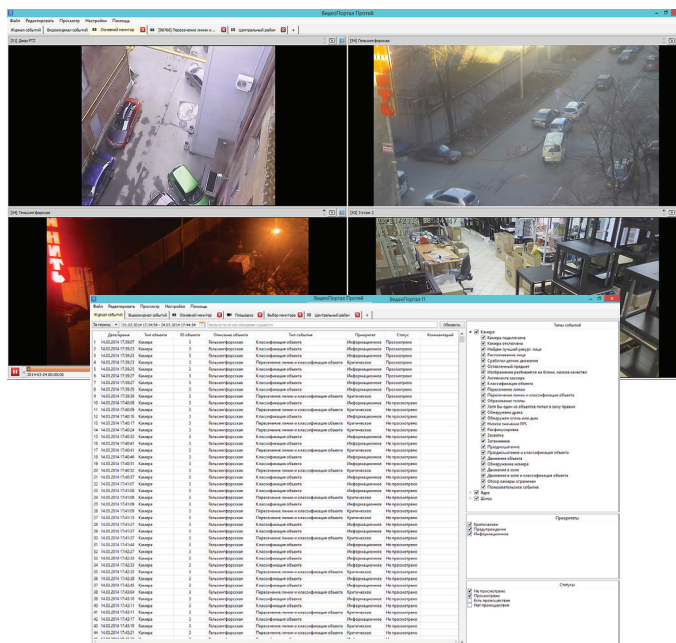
ВидеоПортал Протей

Файл Редактировать Просмотр Настройки Помощь

Журнал событий Видеонаблюдение Основной монитор [ВЕЛИК] Пересечение линии и... Центральный район +

[31] Двор PTZ

[34] Гельсингфорсская

[34] Гельсингфорсская

[30] Этаж 2

2014-03-24 00:00:00

ВидеоПортал Протей

Файл Редактировать Просмотр Настройки Помощь

Журнал событий Видеонаблюдение Основной монитор Площадка Выбор монитор Центральный район +

За период 14.03.2014 17:34:04 - 24.03.2014 17:44:54 Обновить

| № | Дата/время | Тип объекта | ID объекта | Описание объекта | Тип события | Приоритет | Статус | Комментарий |
|---|---|---|---|---|---|---|---|---|
| 1 | 14.03.2014 17:36:07 | Камера | 3 | Гельсингфорсская | Классификация объекта | Информационное | Просмотрено | |
| 2 | 14.03.2014 17:36:23 | Камера | 3 | Гельсингфорсская | Классификация объекта | Информационное | Просмотрено | |
| 3 | 14.03.2014 17:36:23 | Камера | 3 | Гельсингфорсская | Классификация объекта | Информационное | Просмотрено | |
| 4 | 14.03.2014 17:36:25 | Камера | 3 | Гельсингфорсская | Классификация объекта | Информационное | Просмотрено | |
| 5 | 14.03.2014 17:36:27 | Камера | 3 | Гельсингфорсская | Классификация объекта | Информационное | Просмотрено | |
| 6 | 14.03.2014 17:36:27 | Камера | 3 | Гельсингфорсская | Классификация объекта | Информационное | Просмотрено | |
| 7 | 14.03.2014 17:36:27 | Камера | 3 | Гельсингфорсская | Классификация объекта | Информационное | Просмотрено | |
| 8 | 14.03.2014 17:36:29 | Камера | 3 | Гельсингфорсская | Классификация объекта | Информационное | Просмотрено | |
| 9 | 14.03.2014 17:40:05 | Камера | 3 | Гельсингфорсская | Пересечение линии и классификация объекта | Критическое | Просмотрено | |
| 10 | 14.03.2014 17:40:09 | Камера | 3 | Гельсингфорсская | Классификация объекта | Информационное | Не просмотрено | |
| 11 | 14.03.2014 17:40:09 | Камера | 3 | Гельсингфорсская | Пересечение линии и классификация объекта | Критическое | Не просмотрено | |
| 12 | 14.03.2014 17:40:10 | Камера | 3 | Гельсингфорсская | Классификация объекта | Информационное | Не просмотрено | |
| 13 | 14.03.2014 17:40:17 | Камера | 3 | Гельсингфорсская | Пересечение линии и классификация объекта | Критическое | Не просмотрено | |
| 14 | 14.03.2014 17:40:31 | Камера | 3 | Гельсингфорсская | Классификация объекта | Информационное | Не просмотрено | |
| 15 | 14.03.2014 17:40:32 | Камера | 3 | Гельсингфорсская | Классификация объекта | Информационное | Не просмотрено | |
| 16 | 14.03.2014 17:40:41 | Камера | 3 | Гельсингфорсская | Классификация объекта | Информационное | Не просмотрено | |
| 17 | 14.03.2014 17:40:41 | Камера | 3 | Гельсингфорсская | Пересечение линии и классификация объекта | Критическое | Не просмотрено | |
| 18 | 14.03.2014 17:40:51 | Камера | 3 | Гельсингфорсская | Классификация объекта | Информационное | Не просмотрено | |
| 19 | 14.03.2014 17:40:52 | Камера | 3 | Гельсингфорсская | Пересечение линии и классификация объекта | Критическое | Не просмотрено | |
| 20 | 14.03.2014 17:40:57 | Камера | 3 | Гельсингфорсская | Классификация объекта | Информационное | Не просмотрено | |
| 21 | 14.03.2014 17:41:07 | Камера | 3 | Гельсингфорсская | Классификация объекта | Информационное | Не просмотрено | |
| 22 | 14.03.2014 17:41:08 | Камера | 3 | Гельсингфорсская | Пересечение линии и классификация объекта | Критическое | Не просмотрено | |
| 23 | 14.03.2014 17:41:08 | Камера | 3 | Гельсингфорсская | Классификация объекта | Информационное | Не просмотрено | |
| 24 | 14.03.2014 17:41:09 | Камера | 3 | Гельсингфорсская | Классификация объекта | Информационное | Не просмотрено | |
| 25 | 14.03.2014 17:41:09 | Камера | 3 | Гельсингфорсская | Пересечение линии и классификация объекта | Критическое | Не просмотрено | |
| 26 | 14.03.2014 17:41:16 | Камера | 3 | Гельсингфорсская | Классификация объекта | Информационное | Не просмотрено | |
| 27 | 14.03.2014 17:41:21 | Камера | 3 | Гельсингфорсская | Классификация объекта | Информационное | Не просмотрено | |
| 28 | 14.03.2014 17:41:27 | Камера | 3 | Гельсингфорсская | Классификация объекта | Информационное | Не просмотрено | |
| 29 | 14.03.2014 17:41:37 | Камера | 3 | Гельсингфорсская | Пересечение линии и классификация объекта | Критическое | Не просмотрено | |
| 30 | 14.03.2014 17:41:58 | Камера | 3 | Гельсингфорсская | Классификация объекта | Информационное | Не просмотрено | |
| 31 | 14.03.2014 17:42:27 | Камера | 3 | Гельсингфорсская | Классификация объекта | Информационное | Не просмотрено | |
| 32 | 14.03.2014 17:42:33 | Камера | 3 | Гельсингфорсская | Классификация объекта | Информационное | Не просмотрено | |
| 33 | 14.03.2014 17:42:33 | Камера | 3 | Гельсингфорсская | Пересечение линии и классификация объекта | Критическое | Не просмотрено | |
| 34 | 14.03.2014 17:42:33 | Камера | 3 | Гельсингфорсская | Классификация объекта | Информационное | Не просмотрено | |
| 35 | 14.03.2014 17:42:35 | Камера | 3 | Гельсингфорсская | Классификация объекта | Информационное | Не просмотрено | |
| 36 | 14.03.2014 17:42:39 | Камера | 3 | Гельсингфорсская | Классификация объекта | Информационное | Не просмотрено | |
| 37 | 14.03.2014 17:43:00 | Камера | 3 | Гельсингфорсская | Классификация объекта | Информационное | Не просмотрено | |
| 38 | 14.03.2014 17:43:04 | Камера | 3 | Гельсингфорсская | Пересечение линии и классификация объекта | Критическое | Не просмотрено | |
| 39 | 14.03.2014 17:43:09 | Камера | 3 | Гельсингфорсская | Классификация объекта | Информационное | Не просмотрено | |
| 40 | 14.03.2014 17:43:15 | Камера | 3 | Гельсингфорсская | Классификация объекта | Информационное | Не просмотрено | |
| 41 | 14.03.2014 17:43:17 | Камера | 3 | Гельсингфорсская | Пересечение линии и классификация объекта | Критическое | Не просмотрено | |
| 42 | 14.03.2014 17:43:17 | Камера | 3 | Гельсингфорсская | Классификация объекта | Информационное | Не просмотрено | |
| 43 | 14.03.2014 17:43:19 | Камера | 3 | Гельсингфорсская | Классификация объекта | Информационное | Не просмотрено | |
| 44 | 14.03.2014 17:43:21 | Камера | 3 | Гельсингфорсская | Классификация объекта | Информационное | Не просмотрено | |

Типы событий

Камера
Камера подключена
Камера отключена
Найден лучший ракурс лица
Распознавание лиц
Срабатывание детектора движения
Оставленный предмет
Изображение размывается на близко, низкое качество
Активность массы
Классификация объекта
Пересечение линии
Пересечение линии и классификация объекта
Обрезанные потоки
Хотя бы один из объектов попал в зону правил
Обнаружен дым
Обнаружен огонь или дым
Низкое значение FPS
Камера укрыта
Засветка
Затемнение
Продолжительное
Продолжительное и классификация объекта
Движение объекта
Обнаружение камеры
Движение в зоне
Движение в зоне и классификация объекта
Обзор камеры ограничен
Пользовательское событие
Ядро
Шлюз

Приоритет

Критическое
Предупреждение
Информационное

Статусы

Не просмотрено
Просмотрено
Есть происшествие
Нет происшествия